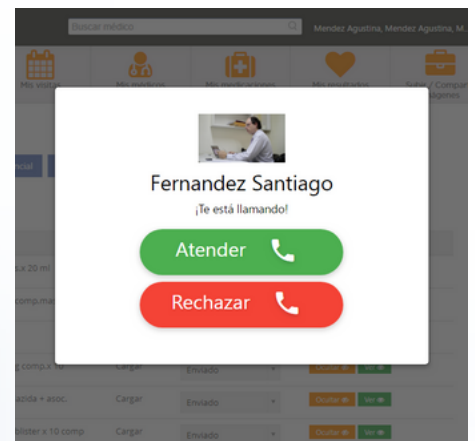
Buscar médico

Mendez Agustina, Mendez Agustina, M.

Mis visitas

Mis médicos

Mis medicaciones

Mis resultados

Subir / Compar... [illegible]

Fernandez Santiago

¡Te está llamando!

Atender

Rechazar

s x 20 ml

comp.ma

g comp. x 10

zida + asoc.

Cargar

Enviado

Ocultar

Ver

blister x 10 comp

Cargar

Enviado

Ocultar

Ver

Cargar

Enviado

Ocultar

Ver